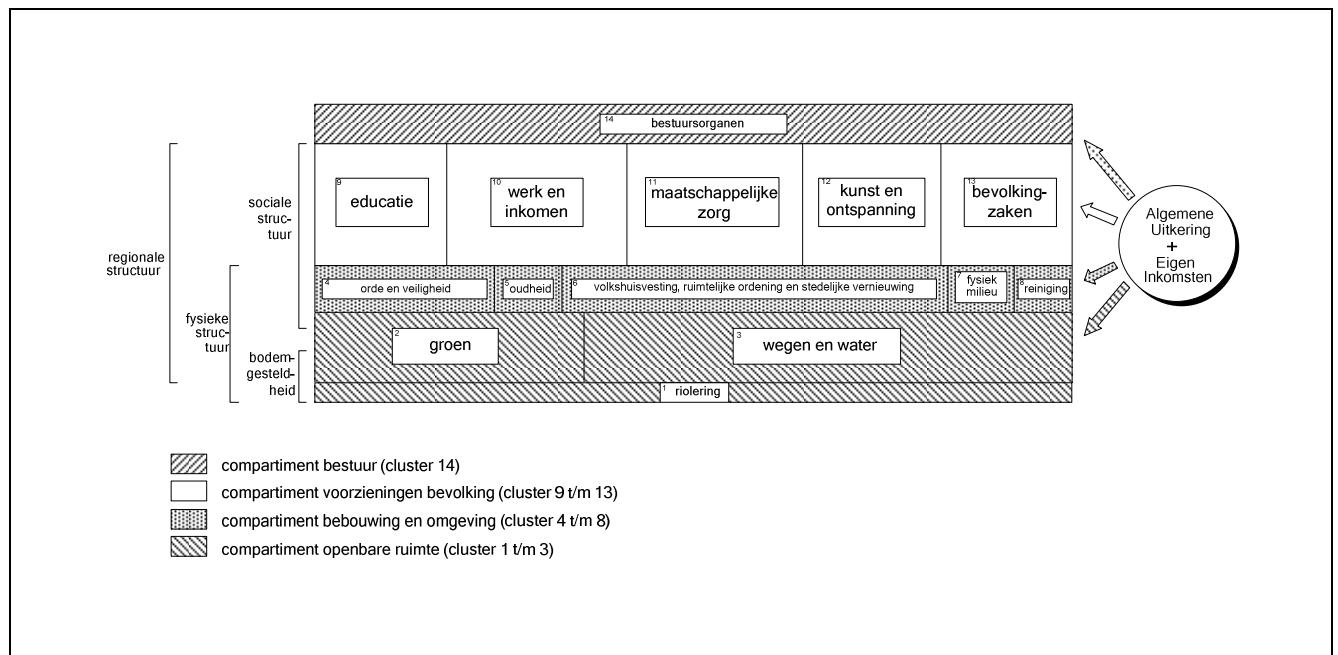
14 bestuursorganen

regionale structuur

sociale structuur

9 educatie

10 werk en inkomen

11 maatschappelijke zorg

12 kunst en ontspanning

13 bevolkingzaken

fysieke structuur

4 orde en veiligheid

5 oudheid

6 volkshuisvesting, ruimtelijke ordening en stedelijke vernieuwing

7 fysiek milieu

8 reiniging

bodemgesteldheid

2 groen

3 wegen en water

1 riolering

Algemene Uitkering + Eigen Inkomsten

compartiment bestuur (cluster 14)

compartiment voorzieningen bevolking (cluster 9 t/m 13)

compartiment bebouwing en omgeving (cluster 4 t/m 8)

compartiment openbare ruimte (cluster 1 t/m 3)